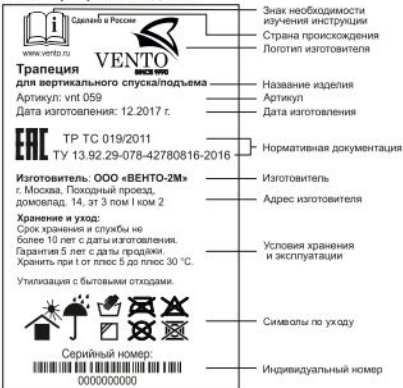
Сделано в России

www.vento.ru

VENTO
SINCE 1990

Трапеция
для вертикального спуска/подъема

Артикул: vnt 059

Дата изготовления: 12.2017 г.

ЕАС

ТР ТС 019/2011
ТУ 13.92.29-078-42780816-2016

Изготовитель: ООО «ВЕНТО-2М»
г. Москва, Походный проезд, домовлад. 14, эт 3 пом I ком 2

Хранение и уход:
Срок хранения и службы не более 10 лет с даты изготовления.
Гарантия 5 лет с даты продажи.
Хранить при t от плюс 5 до плюс 30 °С.

Утилизация с бытовыми отходами.

Серийный номер:
000000000

Знак необходимости изучения инструкции
Страна происхождения
Логотип изготовителя
Название изделия
Артикул
Дата изготовления
Нормативная документация
Изготовитель
Адрес изготовителя
Условия хранения и эксплуатации
Символы по уходу
Индивидуальный номер